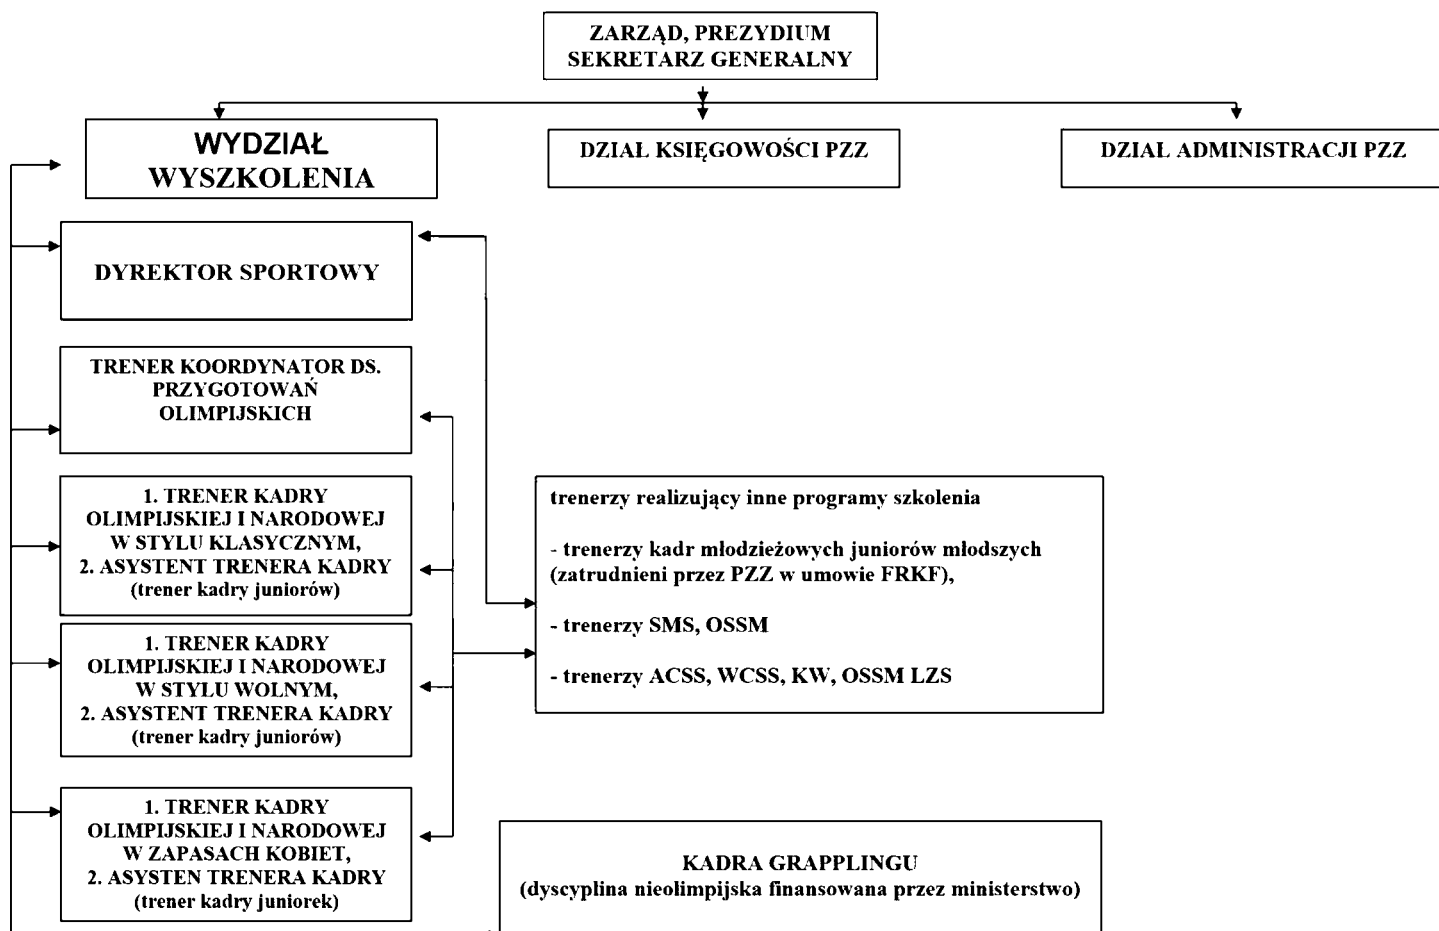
ZARZĄD, PREZYDIUM
SEKRETARZ GENERALNY

WYDZIAŁ
WYSZKOLENIA

DZIAŁ KSIĘGOWOŚCI PZZ

DZIAŁ ADMINISTRACJI PZZ

DYREKTOR SPORTOWY

TRENER KOORDYNATOR DS. PRZYGOTOWAŃ OLIMPIJSKICH

1. TRENER KADRY OLIMPIJSKIEJ I NARODOWEJ W STYLU KLASYCZNYM,
2. ASYSTENT TRENERA KADRY
(trener kadry juniorów)

1. TRENER KADRY OLIMPIJSKIEJ I NARODOWEJ W STYLU WOLNYM,
2. ASYSTENT TRENERA KADRY
(trener kadry juniorów)

1. TRENER KADRY OLIMPIJSKIEJ I NARODOWEJ W ZAPASACH KOBIET,
2. ASYSTEN TRENERA KADRY
(trener kadry juniorek)

trenerzy realizujący inne programy szkolenia

- trenerzy kadr młodzieżowych juniorów młodszych (zatrudnieni przez PZZ w umowie FRKF),

- trenerzy SMS, OSSM

- trenerzy ACSS, WCSS, KW, OSSM LZS

KADRA GRAPPLINGU
(dyscyplina nieolimpijska finansowana przez ministerstwo)